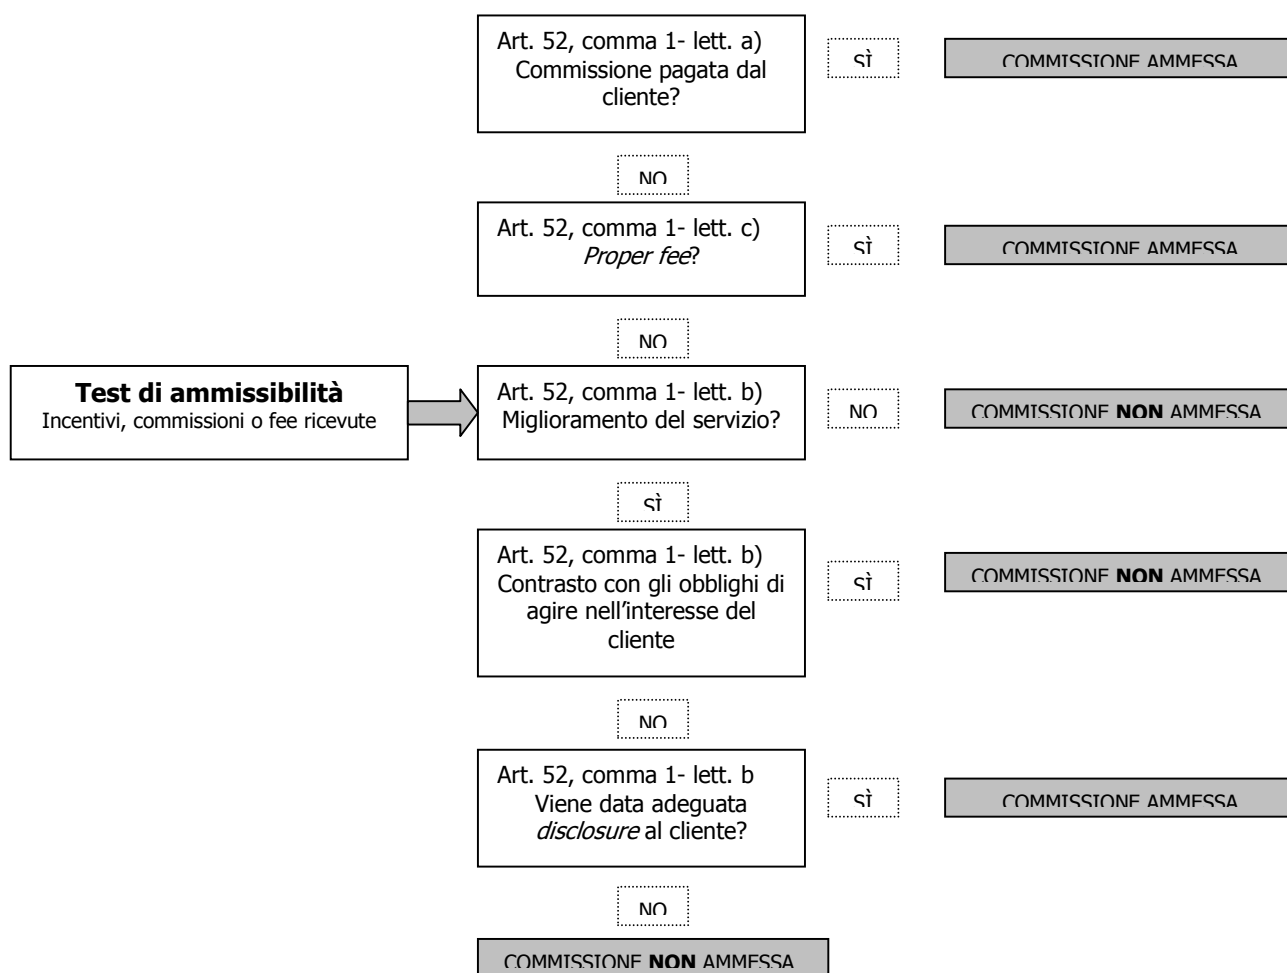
Art. 52, comma 1- lett. a)
Commissione pagata dal cliente?

SÌ

COMMISSIONE AMMESSA

NO

Art. 52, comma 1- lett. c)
*Proper fee*?

SÌ

COMMISSIONE AMMESSA

NO

**Test di ammissibilità**
Incentivi, commissioni o fee ricevute

Art. 52, comma 1- lett. b)
Miglioramento del servizio?

NO

COMMISSIONE **NON** AMMESSA

SÌ

Art. 52, comma 1- lett. b)
Contrasto con gli obblighi di agire nell'interesse del cliente

SÌ

COMMISSIONE **NON** AMMESSA

NO

Art. 52, comma 1- lett. b
Viene data adeguata *disclosure* al cliente?

SÌ

COMMISSIONE AMMESSA

NO

COMMISSIONE **NON** AMMESSA